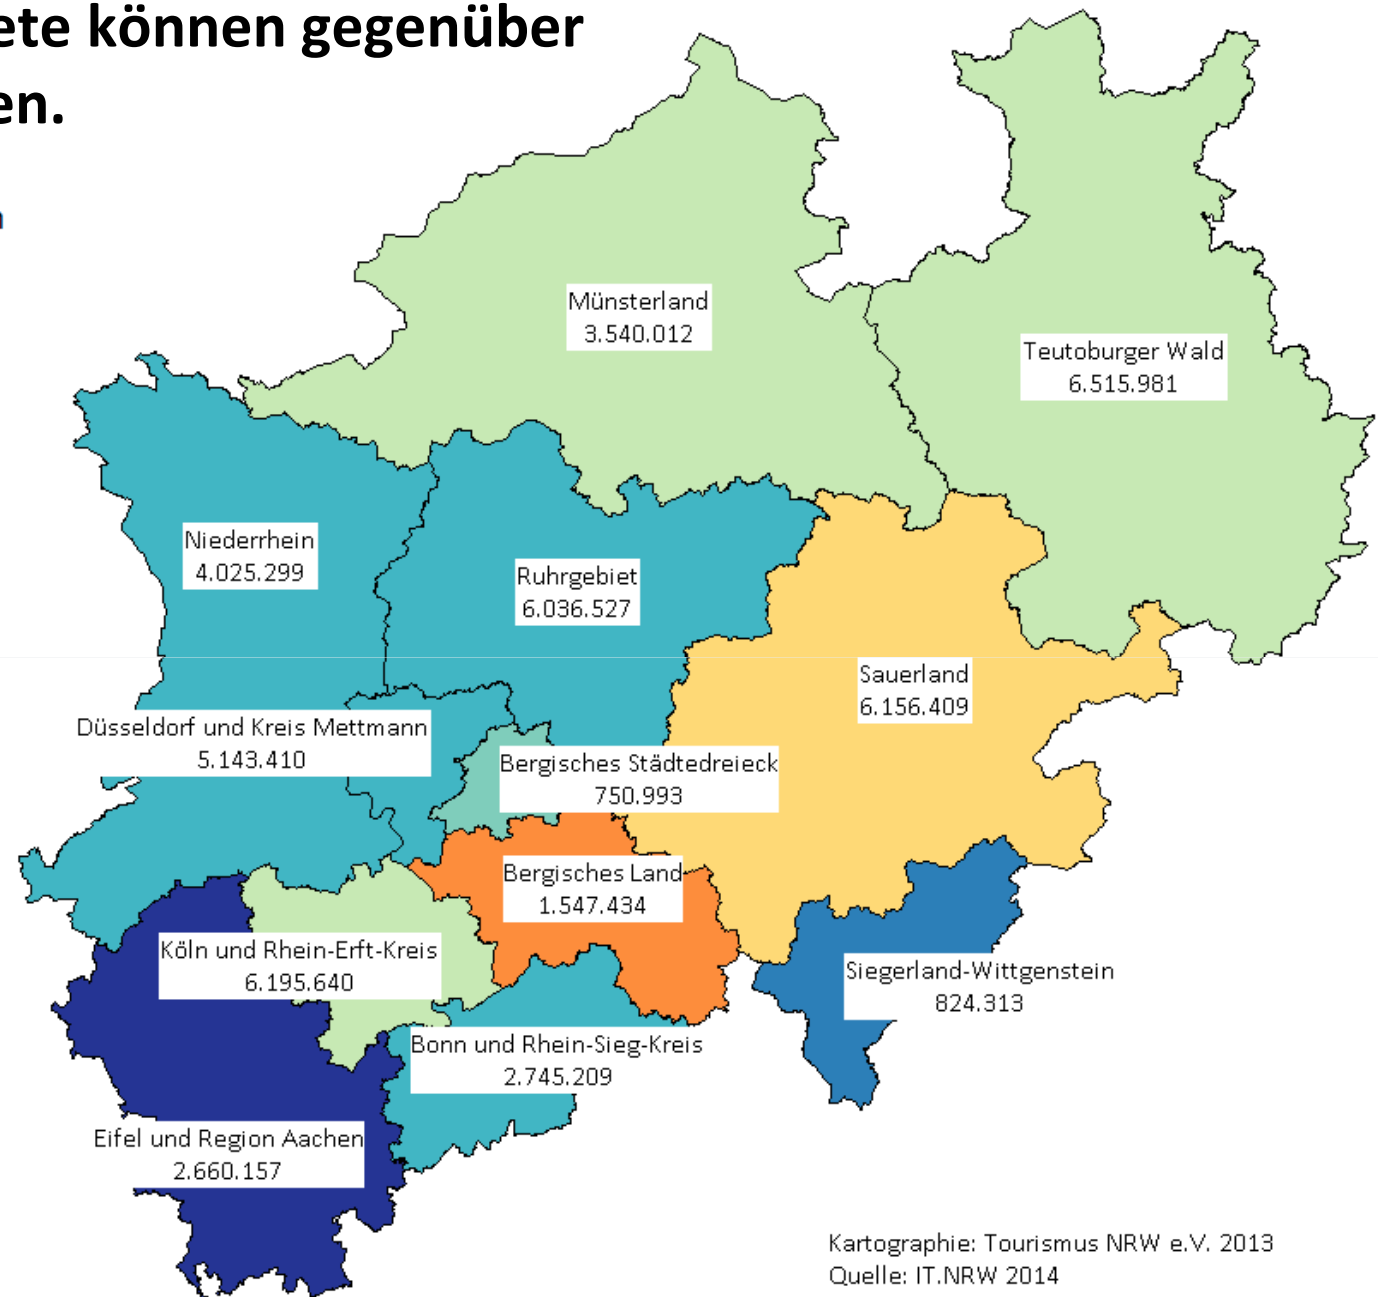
ete können gegenüber
en.

Münsterland
3.540.012

Teutoburger Wald
6.515.981

Niederrhein
4.025.299

Ruhrgebiet
6.036.527

Sauerland
6.156.409

Düsseldorf und Kreis Mettmann
5.143.410

Bergisches Städtedreieck
750.993

Bergisches Land
1.547.434

Köln und Rhein-Erft-Kreis
6.195.640

Siegerland-Wittgenstein
824.313

Bonn und Rhein-Sieg-Kreis
2.745.209

Eifel und Region Aachen
2.660.157

Kartographie: Tourismus NRW e.V. 2013
Quelle: IT.NRW 2014